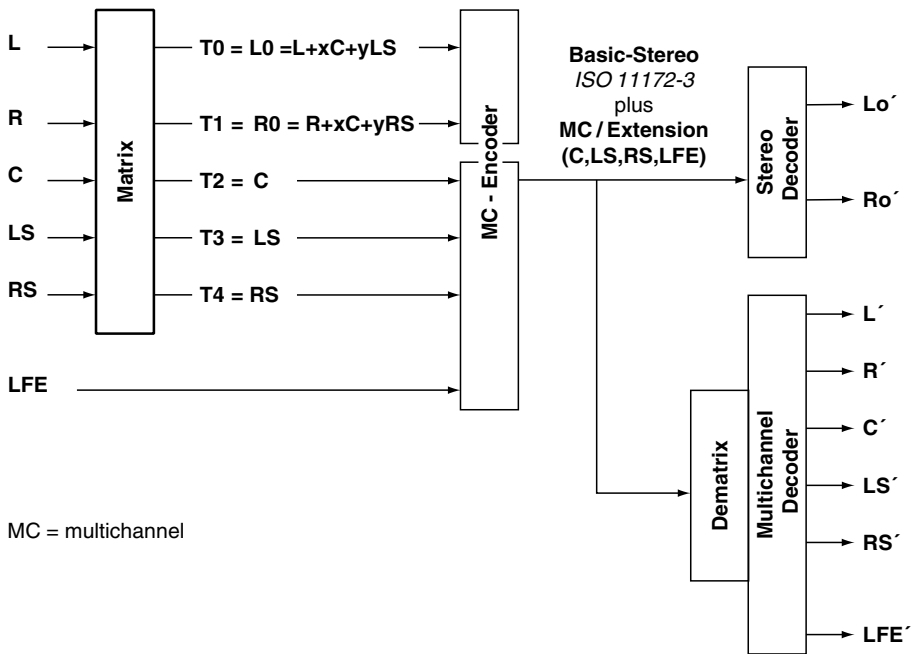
L

R

C

LS

RS

Matrix

T0 = L0 =L+xC+yLS

T1 = R0 = R+xC+yRS

T2 = C

T3 = LS

T4 = RS

LFE

MC - Encoder

Basic-Stereo
ISO 11172-3
plus
MC / Extension
(C,LS,RS,LFE)

Stereo Decoder

Lo´

Ro´

Dematrix

Multichannel Decoder

L´

R´

C´

LS´

RS´

LFE´

MC = multichannel